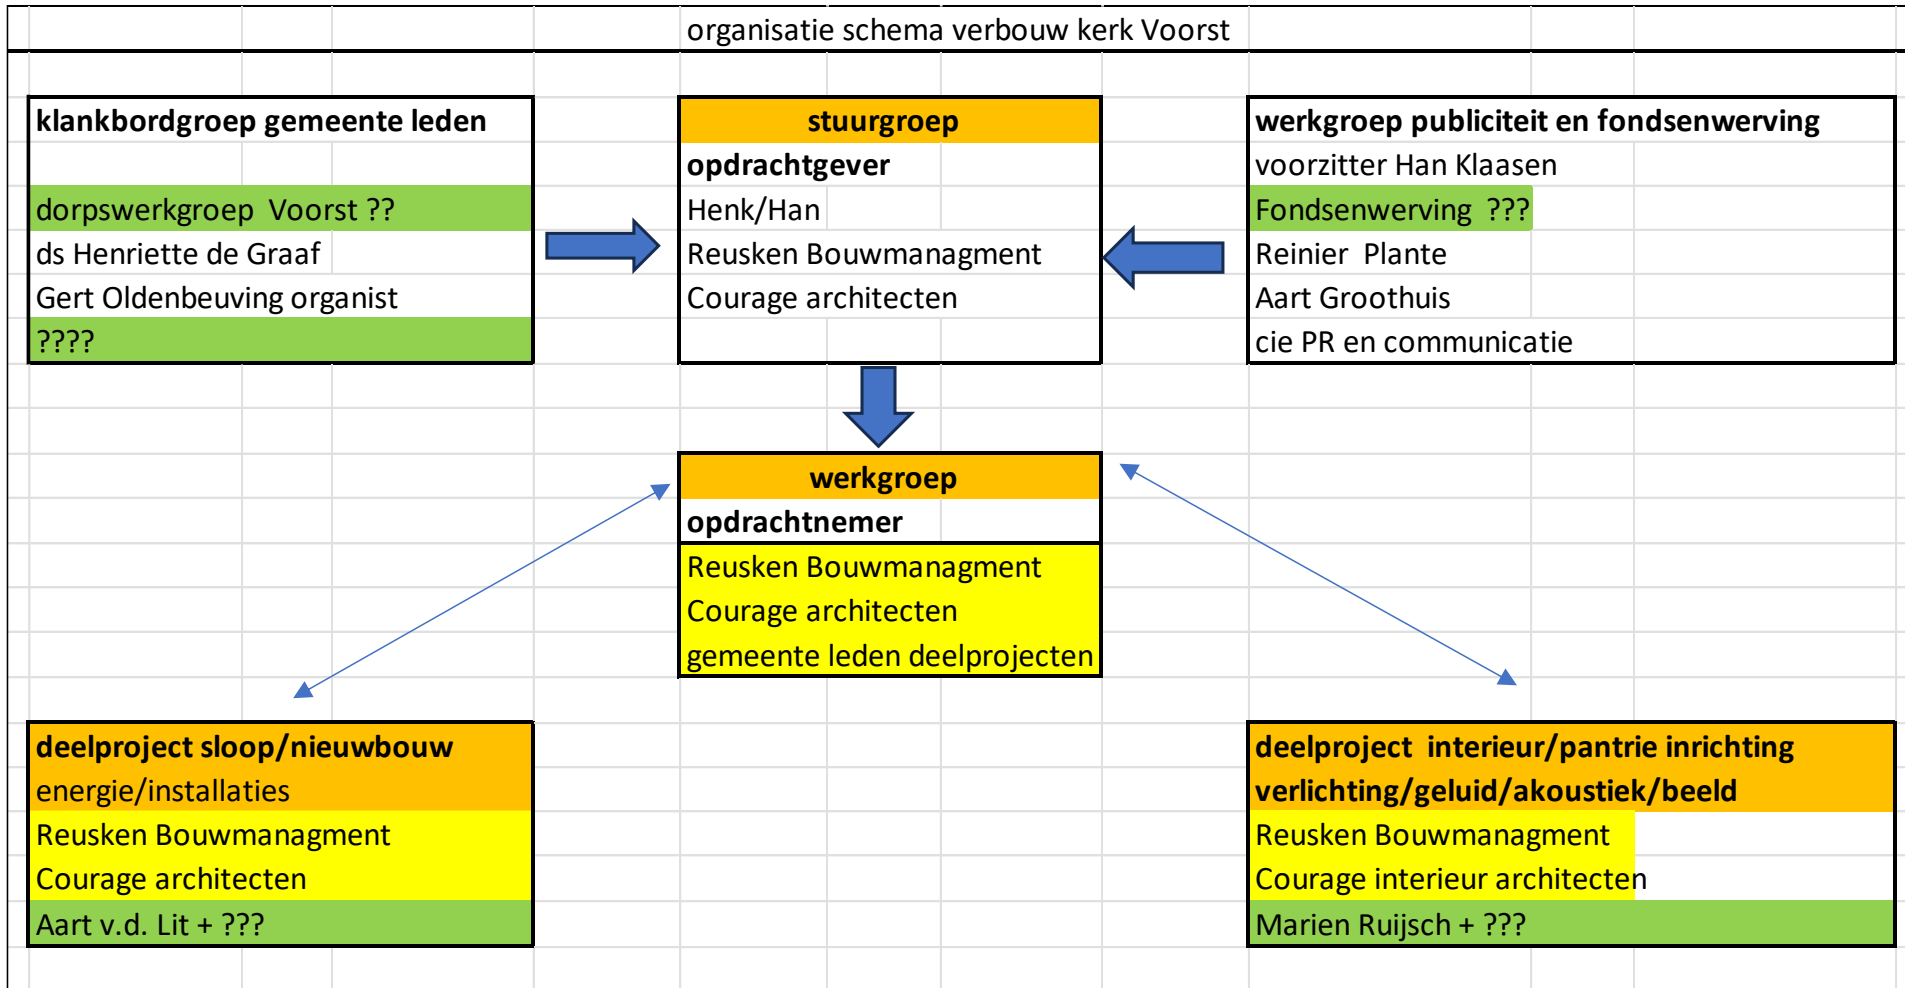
organisatie schema verbouw kerk Voorst

klankbordgroep gemeente leden

dorpswerkgroep Voorst ??
ds Henriette de Graaf
Gert Oldenbeuving organist
????

stuurgroep
opdrachtgever
Henk/Han
Reusken Bouwmanagment
Courage architecten

werkgroep publiciteit en fondsenwerving
voorzitter Han Klaasen
Fondsenwerving ???
Reinier Plante
Aart Groothuis
cie PR en communicatie

werkgroep
opdrachtnemer
Reusken Bouwmanagment
Courage architecten
gemeente leden deelprojecten

deelproject sloop/nieuwbouw
energie/installaties
Reusken Bouwmanagment
Courage architecten
Aart v.d. Lit + ???

deelproject interieur/pantrie inrichting
verlichting/geluid/akoustiek/beeld
Reusken Bouwmanagment
Courage interieur architecten
Marien Ruijsch + ???